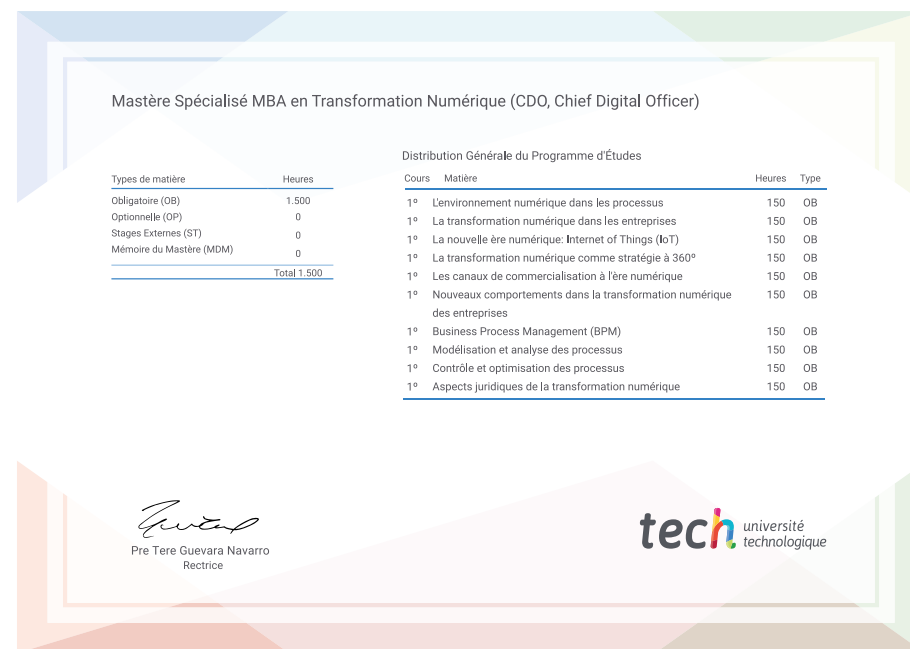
Mastère Spécialisé MBA en Transformation Numérique (CDO, Chief Digital Officer)

| Types de matière | Heures |
|---|---|
| Obligatoire (OB) | 1.500 |
| Optionnelle (OP) | 0 |
| Stages Externes (ST) | 0 |
| Mémoire du Mastère (MDM) | 0 |
| | Total 1.500 |

Distribution Générale du Programme d'Études

| Cours | Matière | Heures | Type |
|---|---|---|---|
| 1º | L'environnement numérique dans les processus | 150 | OB |
| 1º | La transformation numérique dans les entreprises | 150 | OB |
| 1º | La nouvelle ère numérique: Internet of Things (IoT) | 150 | OB |
| 1º | La transformation numérique comme stratégie à 360º | 150 | OB |
| 1º | Les canaux de commercialisation à l'ère numérique | 150 | OB |
| 1º | Nouveaux comportements dans la transformation numérique des entreprises | 150 | OB |
| 1º | Business Process Management (BPM) | 150 | OB |
| 1º | Modélisation et analyse des processus | 150 | OB |
| 1º | Contrôle et optimisation des processus | 150 | OB |
| 1º | Aspects juridiques de la transformation numérique | 150 | OB |

Pre Tere Guevara Navarro
Rectrice

tech université technologique